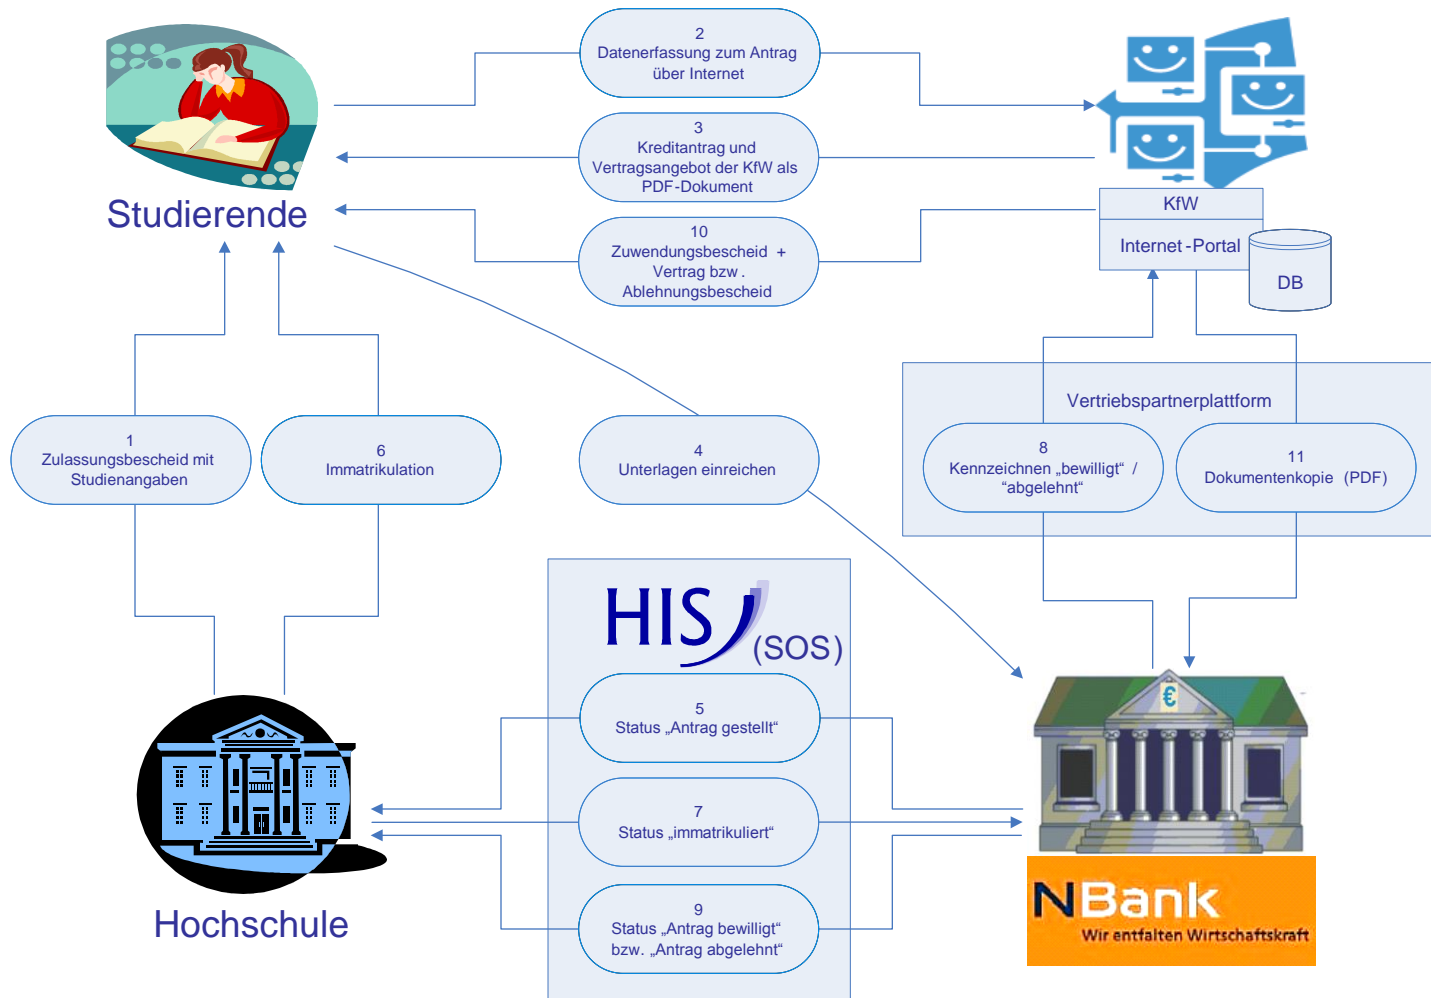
Studierende

2
Datenerfassung zum Antrag über Internet

3
Kreditantrag und Vertragsangebot der KfW als PDF-Dokument

10
Zuwendungsbescheid + Vertrag bzw. Ablehnungsbescheid

KfW
Internet-Portal
DB

Vertriebspartnerplattform

8
Kennzeichnen „bewilligt“ / “abgelehnt“

11
Dokumentenkopie (PDF)

1
Zulassungsbescheid mit Studienangaben

6
Immatrikulation

4
Unterlagen einreichen

HIS (SOS)

5
Status „Antrag gestellt“

7
Status „immatrikuliert“

9
Status „Antrag bewilligt“ bzw. „Antrag abgelehnt“

Hochschule

€

NBank
Wir entfalten Wirtschaftskraft